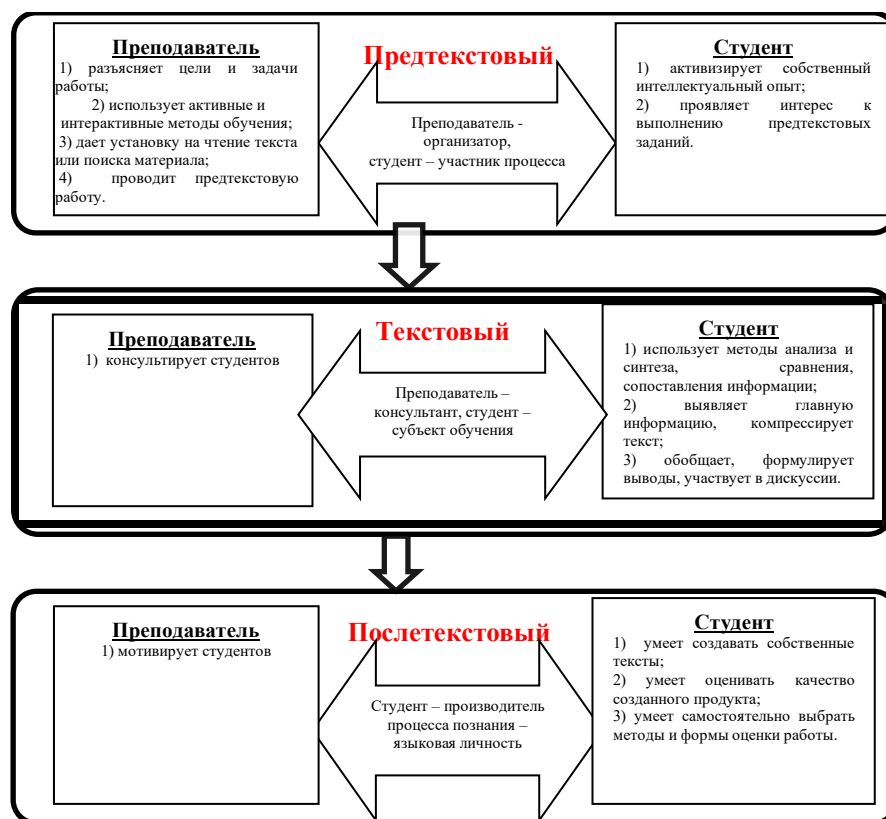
Преподаватель
1) разъясняет цели и задачи работы;
2) использует активные и интерактивные методы обучения;
3) дает установку на чтение текста или поиска материала;
4) проводит предтекстовую работу.

Предтекстовый

Преподаватель - организатор, студент – участник процесса

Студент
1) активизирует собственный интеллектуальный опыт;
2) проявляет интерес к выполнению предтекстовых заданий.

Преподаватель
1) консультирует студентов

Текстовый

Преподаватель – консультант, студент – субъект обучения

Студент
1) использует методы анализа и синтеза, сравнения, сопоставления информации;
2) выявляет главную информацию, компрессирует текст;
3) обобщает, формулирует выводы, участвует в дискуссии.

Преподаватель
1) мотивирует студентов

Послетекстовый

Студент – производитель процесса познания – языковая личность

Студент
1) умеет создавать собственные тексты;
2) умеет оценивать качество созданного продукта;
3) умеет самостоятельно выбрать методы и формы оценки работы.